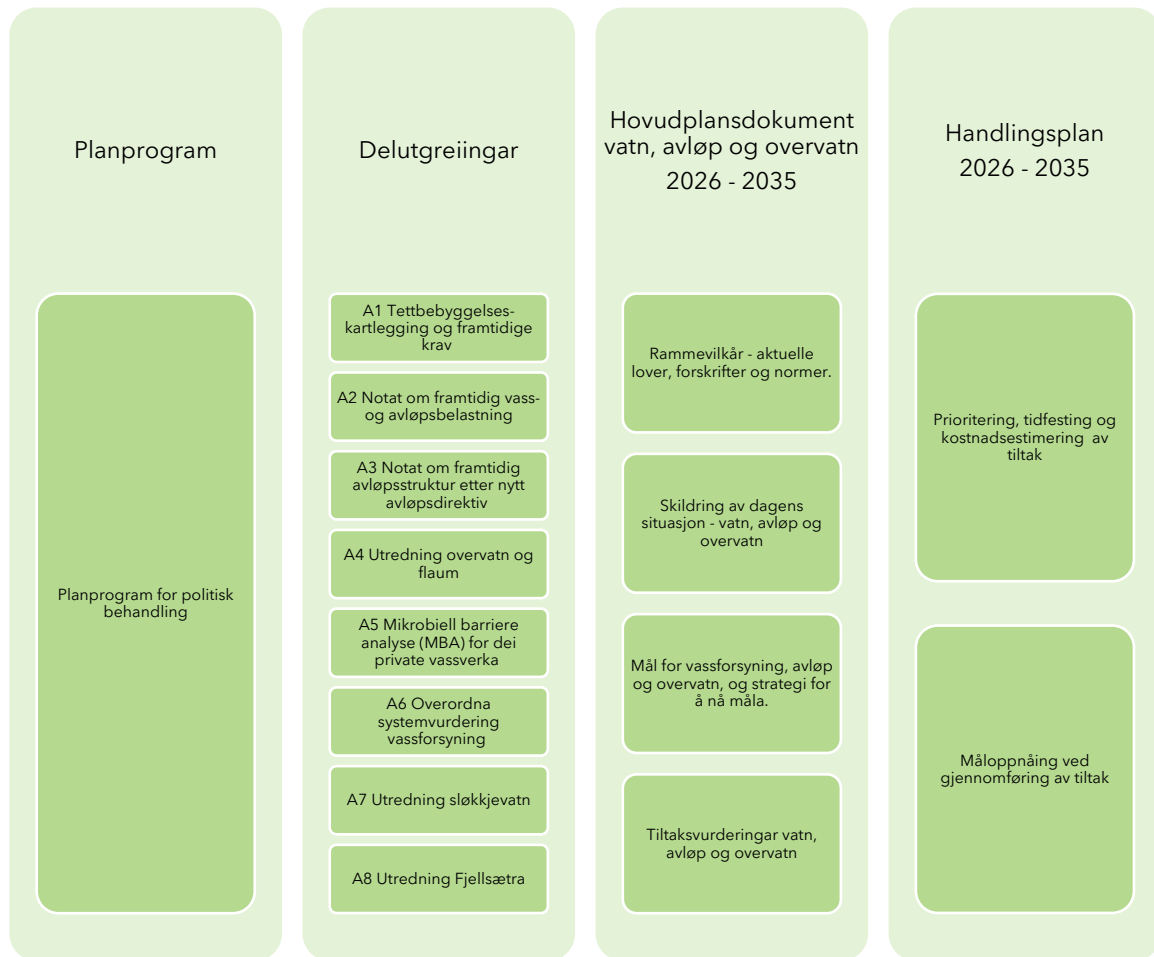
Planprogram

Planprogram for politisk behandling

Delutgreiingar

A1 Tettbebyggelses-kartlegging og framtidige krav

A2 Notat om framtidig vass- og avløpsbelastning

A3 Notat om framtidig avløpsstruktur etter nytt avløpsdirektiv

A4 Utredning overvatn og flaum

A5 Mikrobiell barriere analyse (MBA) for dei private vassverka

A6 Overordna systemvurdering vassforsyning

A7 Utredning sløkkjevatn

A8 Utredning Fjellsætra

Hovudplansdokument vatn, avløp og overvatn 2026 - 2035

Rammevilkår - aktuelle lover, forskrifter og normer.

Skildring av dagens situasjon - vatn, avløp og overvatn

Mål for vassforsyning, avløp og overvatn, og strategi for å nå måla.

Tiltaksvurderingar vatn, avløp og overvatn

Handlingsplan 2026 - 2035

Prioritering, tidfesting og kostnadsestimering av tiltak

Måloppnåing ved gjennomføring av tiltak